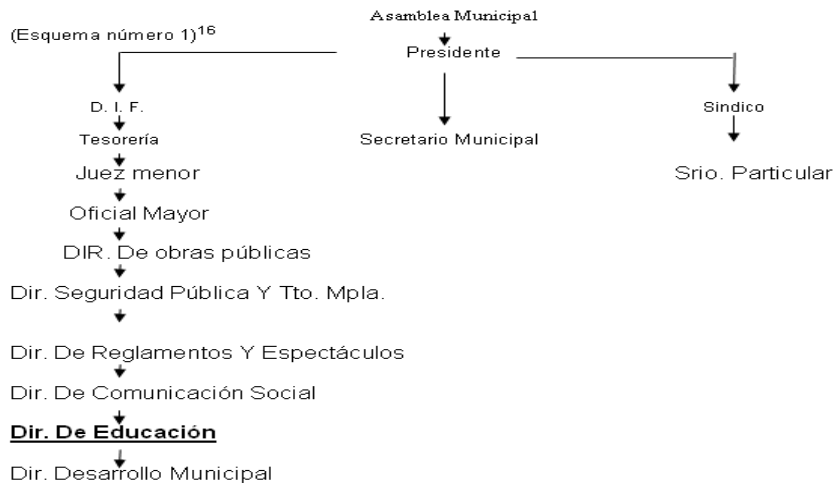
(Esquema número 1)$^{16}$

Asamblea Municipal

Presidente

D. I. F.

Tesorería

Juez menor

Oficial Mayor

DIR. De obras públicas

Dir. Seguridad Pública Y Tto. Mpla.

Dir. De Reglamentos Y Espectáculos

Dir. De Comunicación Social

**Dir. De Educación**

Dir. Desarrollo Municipal

Secretario Municipal

Síndico

Srio. Particular